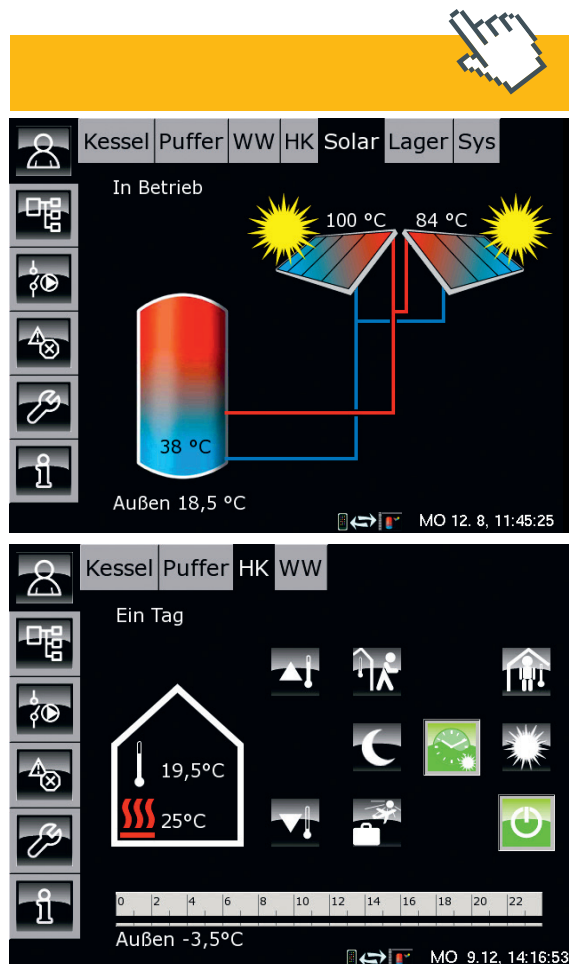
Kessel Puffer WW HK Solar Lager Sys

In Betrieb

100 °C 84 °C

38 °C

Außen 18,5 °C

MO 12. 8, 11:45:25

Kessel Puffer HK WW

Ein Tag

19,5°C

25°C

0 2 4 6 8 10 12 14 16 18 20 22

Außen -3,5°C

MO 9.12, 14:16:53